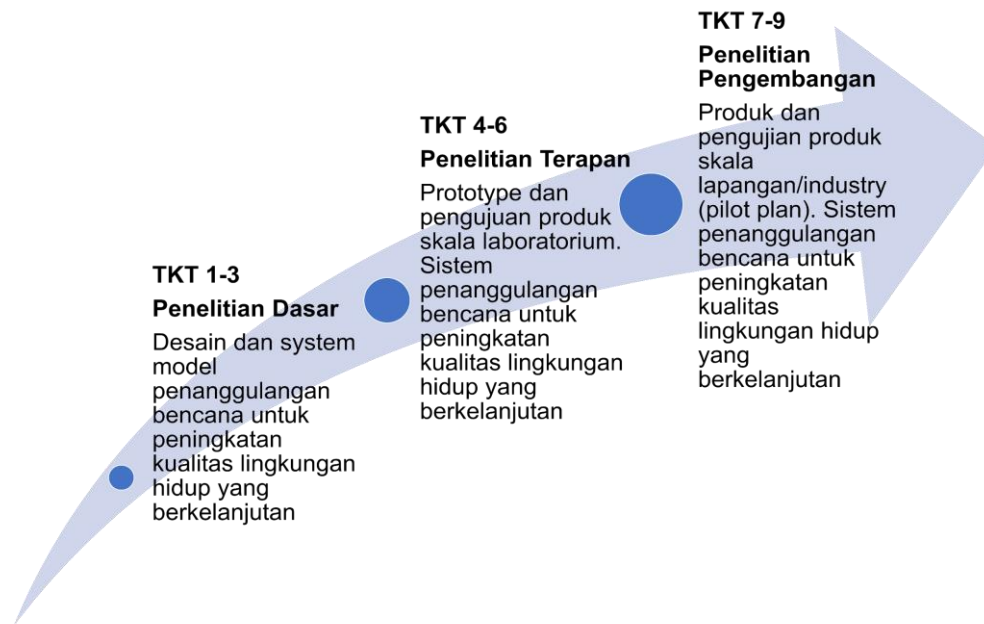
TKT 1-3

Penelitian Dasar

Desain dan system model penanggulangan bencana untuk peningkatan kualitas lingkungan hidup yang berkelanjutan

TKT 4-6

Penelitian Terapan

Prototype dan pengujuan produk skala laboratorium. Sistem penanggulangan bencana untuk peningkatan kualitas lingkungan hidup yang berkelanjutan

TKT 7-9

Penelitian Pengembangan

Produk dan pengujian produk skala lapangan/industry (pilot plan). Sistem penanggulangan bencana untuk peningkatan kualitas lingkungan hidup yang berkelanjutan